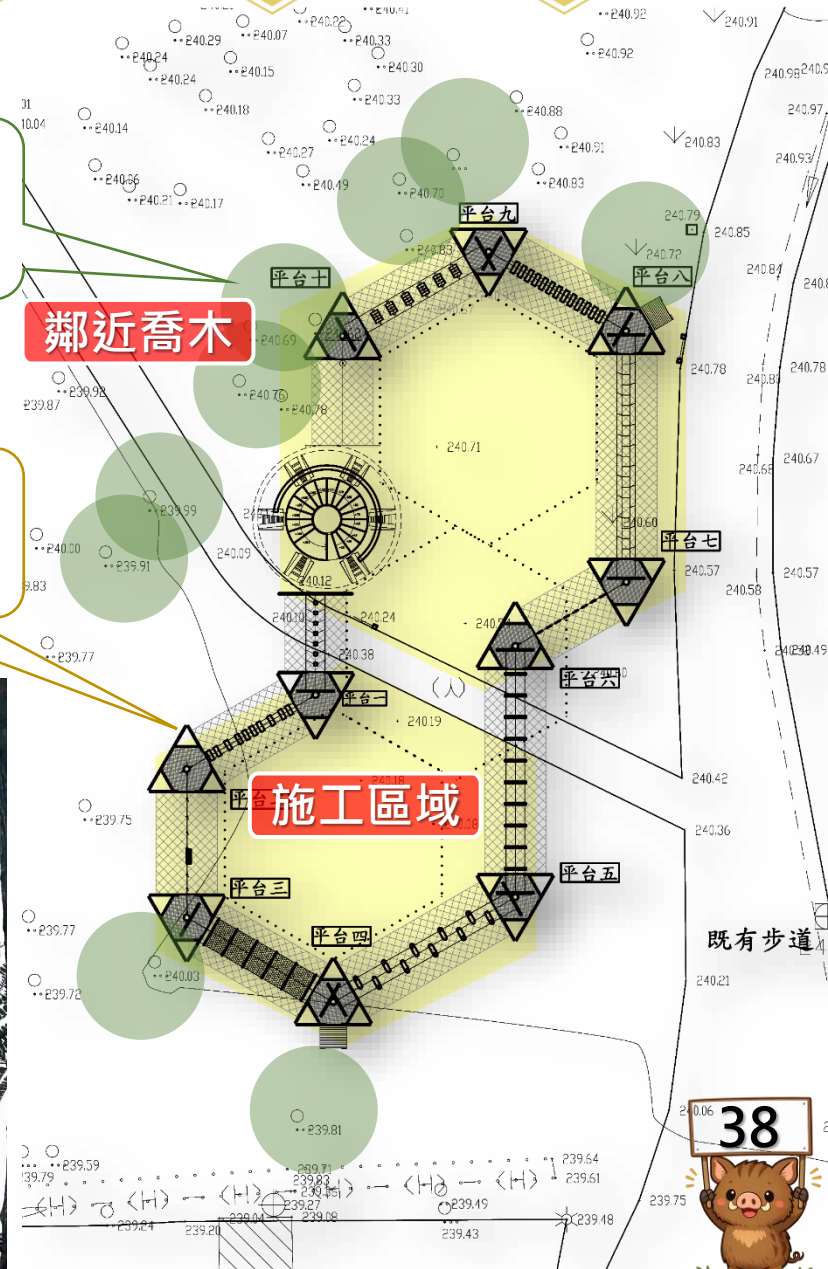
鄰近喬木

施工區域

平台一
平台二
平台三
平台四
平台五
平台六
平台七
平台八
平台九
平台十

既有步道

38

240.92
240.91
240.29
240.07
240.22
240.33
240.24
240.15
240.30
240.98
240.24
240.33
240.18
240.88
240.97
240.14
240.24
240.83
240.27
240.91
240.93
240.86
240.49
240.70
240.83
240.21
240.17
240.79
240.85
240.83
240.72
240.81
240.69
240.78
240.78
240.76
240.78
240.83
239.87
239.92
240.71
240.67
240.66
239.99
240.60
240.00
240.09
240.57
240.57
239.91
240.12
240.58
240.10
240.24
240.38
240.49
239.77
240.19
240.42
240.18
239.75
240.36
239.77
240.03
240.21
239.72
240.06
239.81
239.59
239.71
239.64
239.79
239.83
239.61
239.27
239.49
239.75
239.24
239.04
239.08
239.48
239.20
239.43